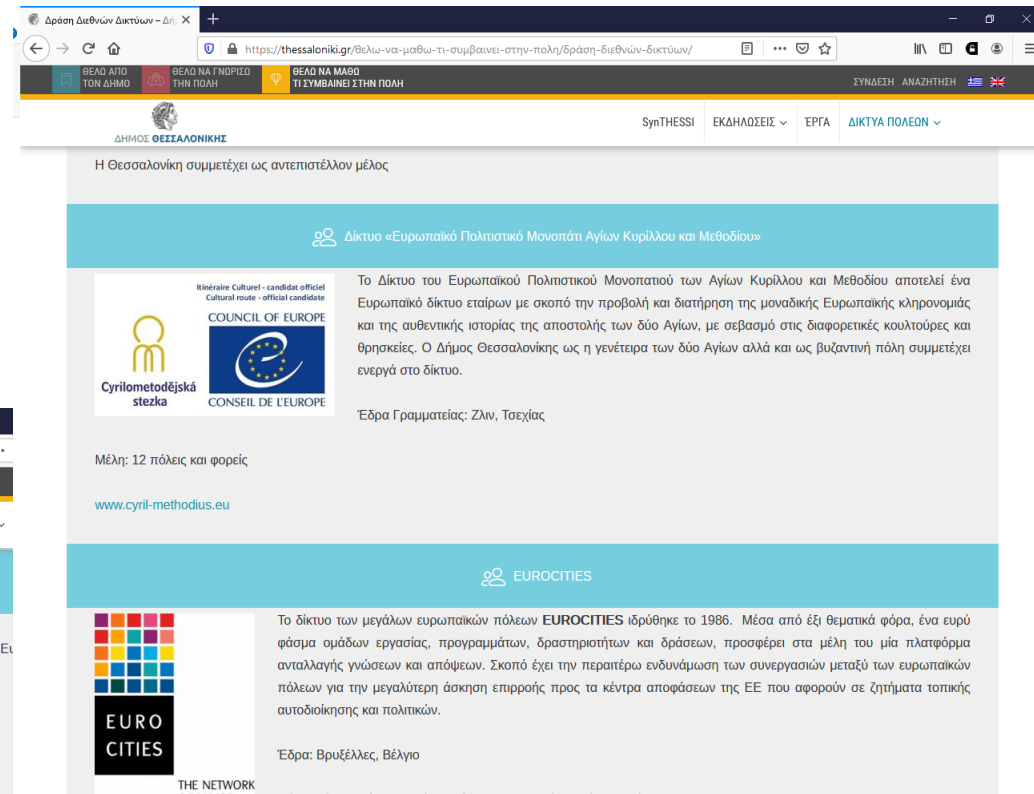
Δράση Διεθνών Δικτύων – Δή

https://thessaloniki.gr/θελω-να-μαθω-τι-συμβαινει-στην-πολη/δράση-διεθνών-δικτύων/

ΘΕΛΩ ΑΠΟ ΤΟΝ ΔΗΜΟ
ΘΕΛΩ ΝΑ ΓΝΩΡΙΣΩ ΤΗΝ ΠΟΛΗ
ΘΕΛΩ ΝΑ ΜΑΘΩ ΤΙ ΣΥΜΒΑΙΝΕΙ ΣΤΗΝ ΠΟΛΗ
ΣΥΝΔΕΣΗ ΑΝΑΖΗΤΗΣΗ

ΔΗΜΟΣ ΘΕΣΣΑΛΟΝΙΚΗΣ
SynTHESSI ΕΚΔΗΛΩΣΕΙΣ ΈΡΓΑ ΔΙΚΤΥΑ ΠΟΛΕΩΝ

Η Θεσσαλονίκη συμμετέχει ως αντεπιστέλλον μέλος

Δίκτυο «Ευρωπαϊκό Πολιτιστικό Μονοπάτι Αγίων Κυρίλλου και Μεθοδίου»

Itinéraire Culturel - candidat officiel
Cultural route - official candidate
COUNCIL OF EUROPE
Cyrilometodějská stezka
CONSEIL DE L'EUROPE

Το Δίκτυο του Ευρωπαϊκού Πολιτιστικού Μονοπατιού των Αγίων Κυρίλλου και Μεθοδίου αποτελεί ένα Ευρωπαϊκό δίκτυο εταίρων με σκοπό την προβολή και διατήρηση της μοναδικής Ευρωπαϊκής κληρονομιάς και της αυθεντικής ιστορίας της αποστολής των δύο Αγίων, με σεβασμό στις διαφορετικές κουλτούρες και θρησκείες. Ο Δήμος Θεσσαλονίκης ως η γενέτειρα των δύο Αγίων αλλά και ως βυζαντινή πόλη συμμετέχει ενεργά στο δίκτυο.

Έδρα Γραμματείας: Ζλιν, Τσεχίας

Μέλη: 12 πόλεις και φορείς

www.cyril-methodius.eu

EUROCITIES

EURO CITIES
THE NETWORK

Το δίκτυο των μεγάλων ευρωπαϊκών πόλεων EUROCITIES ιδρύθηκε το 1986. Μέσα από έξι θεματικά φόρα, ένα ευρύ φάσμα ομάδων εργασίας, προγραμμάτων, δραστηριοτήτων και δράσεων, προσφέρει στα μέλη του μία πλατφόρμα ανταλλαγής γνώσεων και απόψεων. Σκοπό έχει την περαιτέρω ενδυνάμωση των συνεργασιών μεταξύ των ευρωπαϊκών πόλεων για την μεγαλύτερη άσκηση επιρροής προς τα κέντρα αποφάσεων της ΕΕ που αφορούν σε ζητήματα τοπικής αυτοδιοίκησης και πολιτικών.

Έδρα: Βρυξέλλες, Βέλγιο